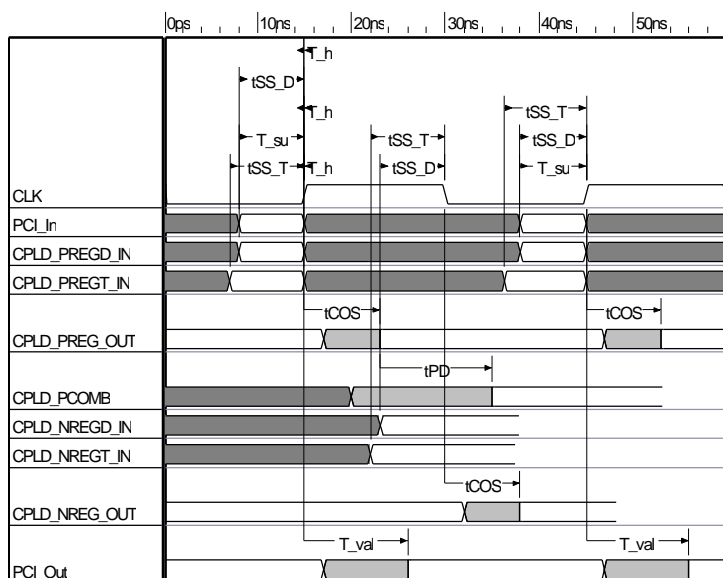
0ps 10ns 20ns 30ns 40ns 50ns

T_h
tSS_D
T_h
tSS_T
tSS_D
T_su
tSS_T
tSS_T
T_h
tSS_D
T_su

CLK
PCI_In
CPLD_PREGD_IN
CPLD_PREGT_IN
tCOS
tCOS
CPLD_PREG_OUT
tPD
CPLD_PCOMB
CPLD_NREGD_IN
CPLD_NREGT_IN
tCOS
CPLD_NREG_OUT
T_val
T_val
PCI_Out